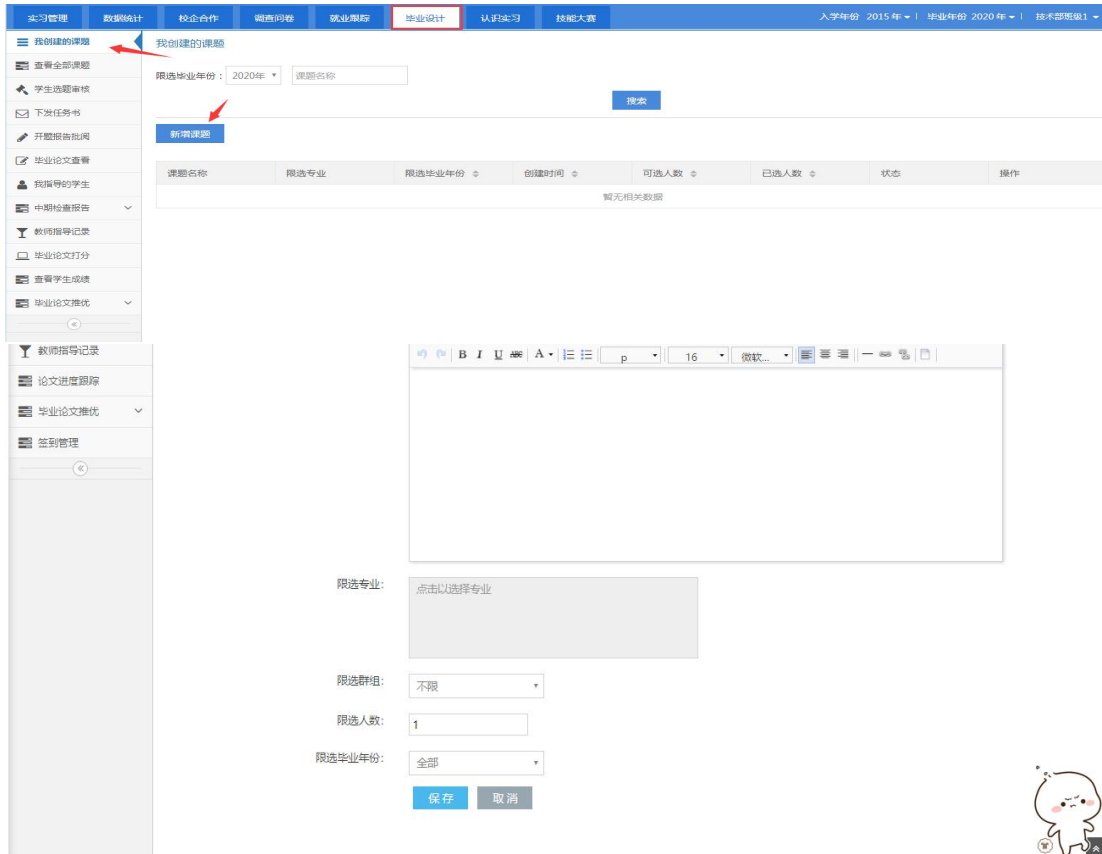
实习管理　数据统计　校企合作　调查问卷　就业跟踪　毕业设计　认识实习　技能大赛

入学年份 2015 年 ▾ | 毕业年份 2020 年 ▾ | 技术部班级1 ▾

我创建的课题
查看全部课题
学生选题审核
下发任务书
开题报告批阅
毕业论文查看
我指导的学生
中期检查报告
教师指导记录
毕业论文打分
查看学生成绩
毕业论文推优

我创建的课题

限选毕业年份：2020年 ▾　课题名称

搜索

新增课题

| 课题名称 | 限选专业 | 限选毕业年份 | 创建时间 | 可选人数 | 已选人数 | 状态 | 操作 |
|---|---|---|---|---|---|---|---|
| 暂无相关数据 | | | | | | | |

教师指导记录
论文进度跟踪
毕业论文推优
签到管理

B I U ABC A ▾ p ▾ 16 ▾ 微软... ▾

限选专业：点击以选择专业

限选群组：不限

限选人数：1

限选毕业年份：全部

保存　取消